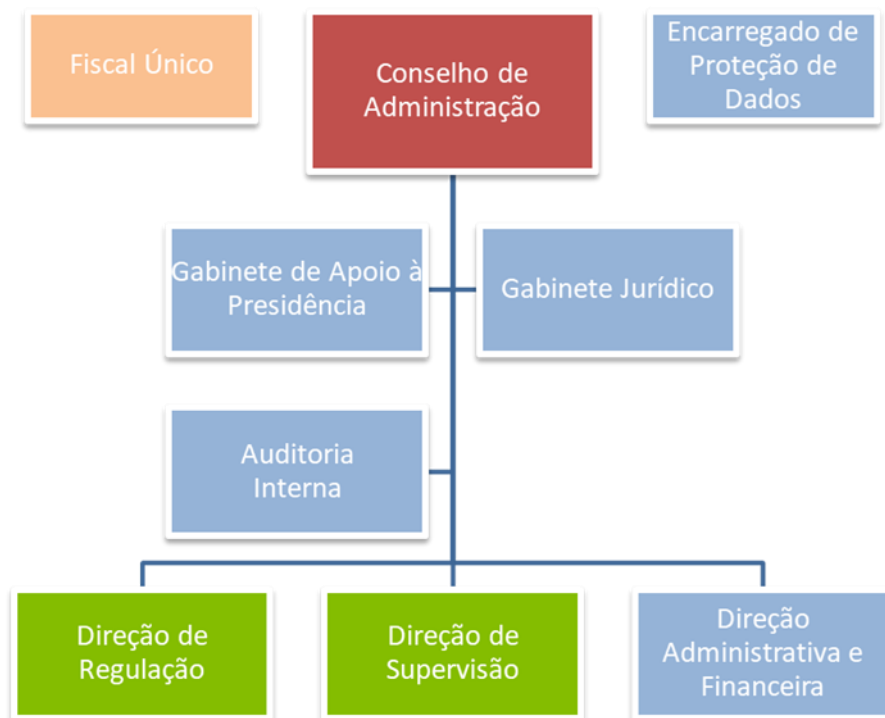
Fiscal Único

Conselho de Administração

Encarregado de Proteção de Dados

Gabinete de Apoio à Presidência

Gabinete Jurídico

Auditoria Interna

Direção de Regulação

Direção de Supervisão

Direção Administrativa e Financeira